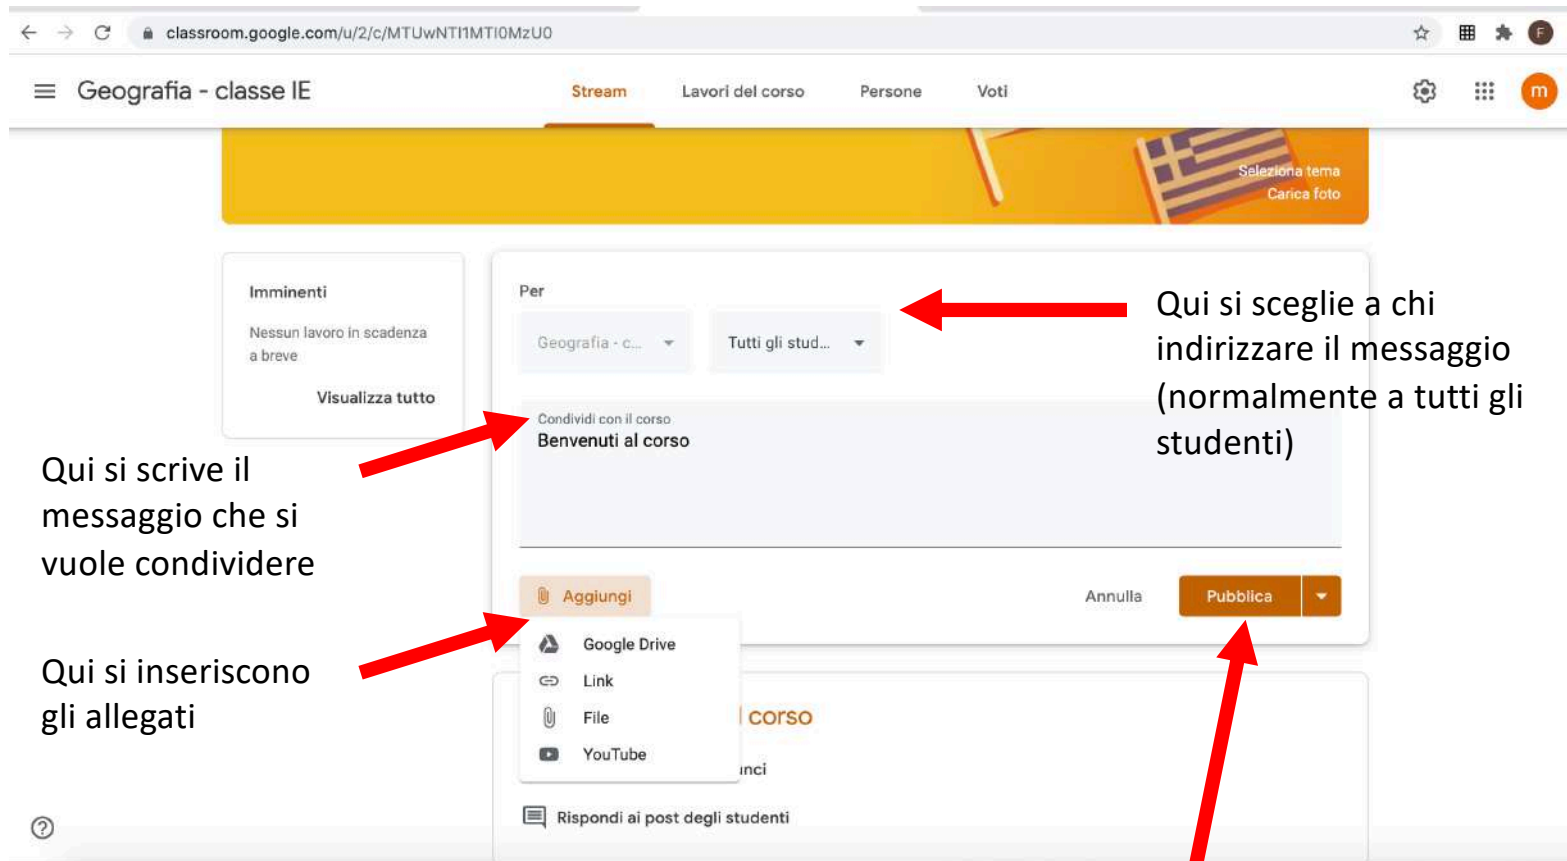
classroom.google.com/u/2/c/MTUwNTI1MTI0MzU0

Geografia - classe IE

Stream
Lavori del corso
Persone
Voti

m

Seleziona tema
Carica foto

Imminenti

Nessun lavoro in scadenza a breve

Visualizza tutto

Per

Geografia - c...

Tutti gli stud...

Qui si sceglie a chi indirizzare il messaggio (normalmente a tutti gli studenti)

Condividi con il corso
Benvenuti al corso

Qui si scrive il messaggio che si vuole condividere

Aggiungi

Annulla

Pubblica

Google Drive
Link
File
YouTube

Qui si inseriscono gli allegati

corso

nci

Rispondi ai post degli studenti